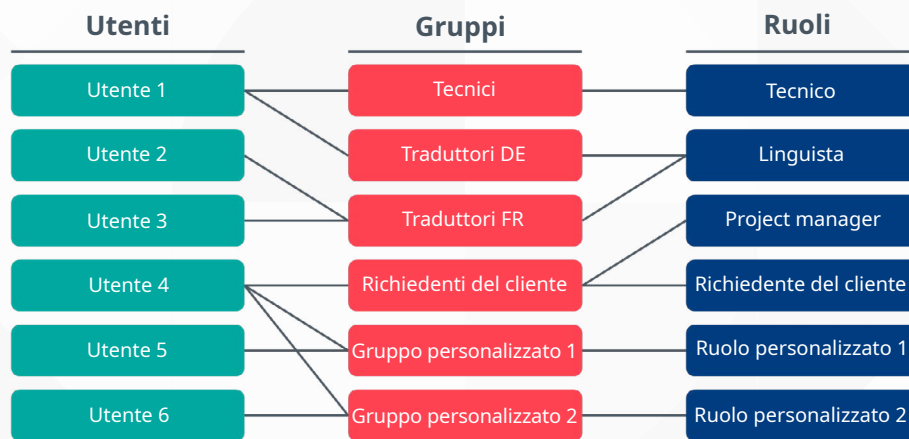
Utenti

Gruppi

Ruoli

Utente 1

Utente 2

Utente 3

Utente 4

Utente 5

Utente 6

Tecnici

Traduttori DE

Traduttori FR

Richiedenti del cliente

Gruppo personalizzato 1

Gruppo personalizzato 2

Tecnico

Linguista

Project manager

Richiedente del cliente

Ruolo personalizzato 1

Ruolo personalizzato 2